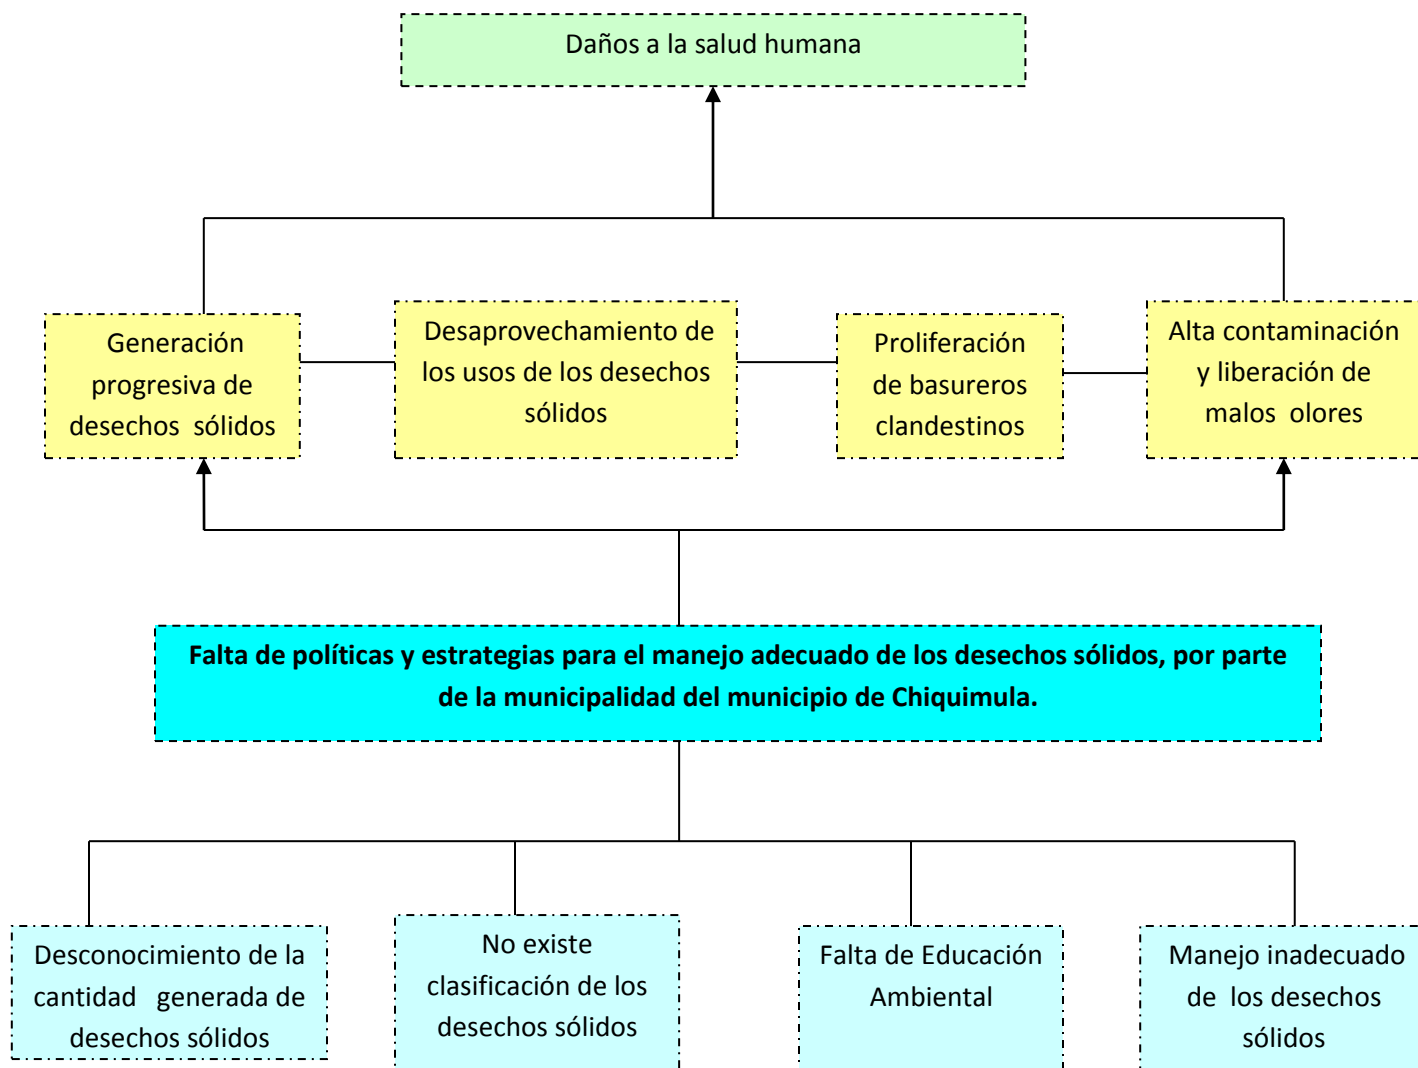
Daños a la salud humana

Generación progresiva de desechos sólidos

Desaprovechamiento de los usos de los desechos sólidos

Proliferación de basureros clandestinos

Alta contaminación y liberación de malos olores

**Falta de políticas y estrategias para el manejo adecuado de los desechos sólidos, por parte de la municipalidad del municipio de Chiquimula.**

Desconocimiento de la cantidad generada de desechos sólidos

No existe clasificación de los desechos sólidos

Falta de Educación Ambiental

Manejo inadecuado de los desechos sólidos